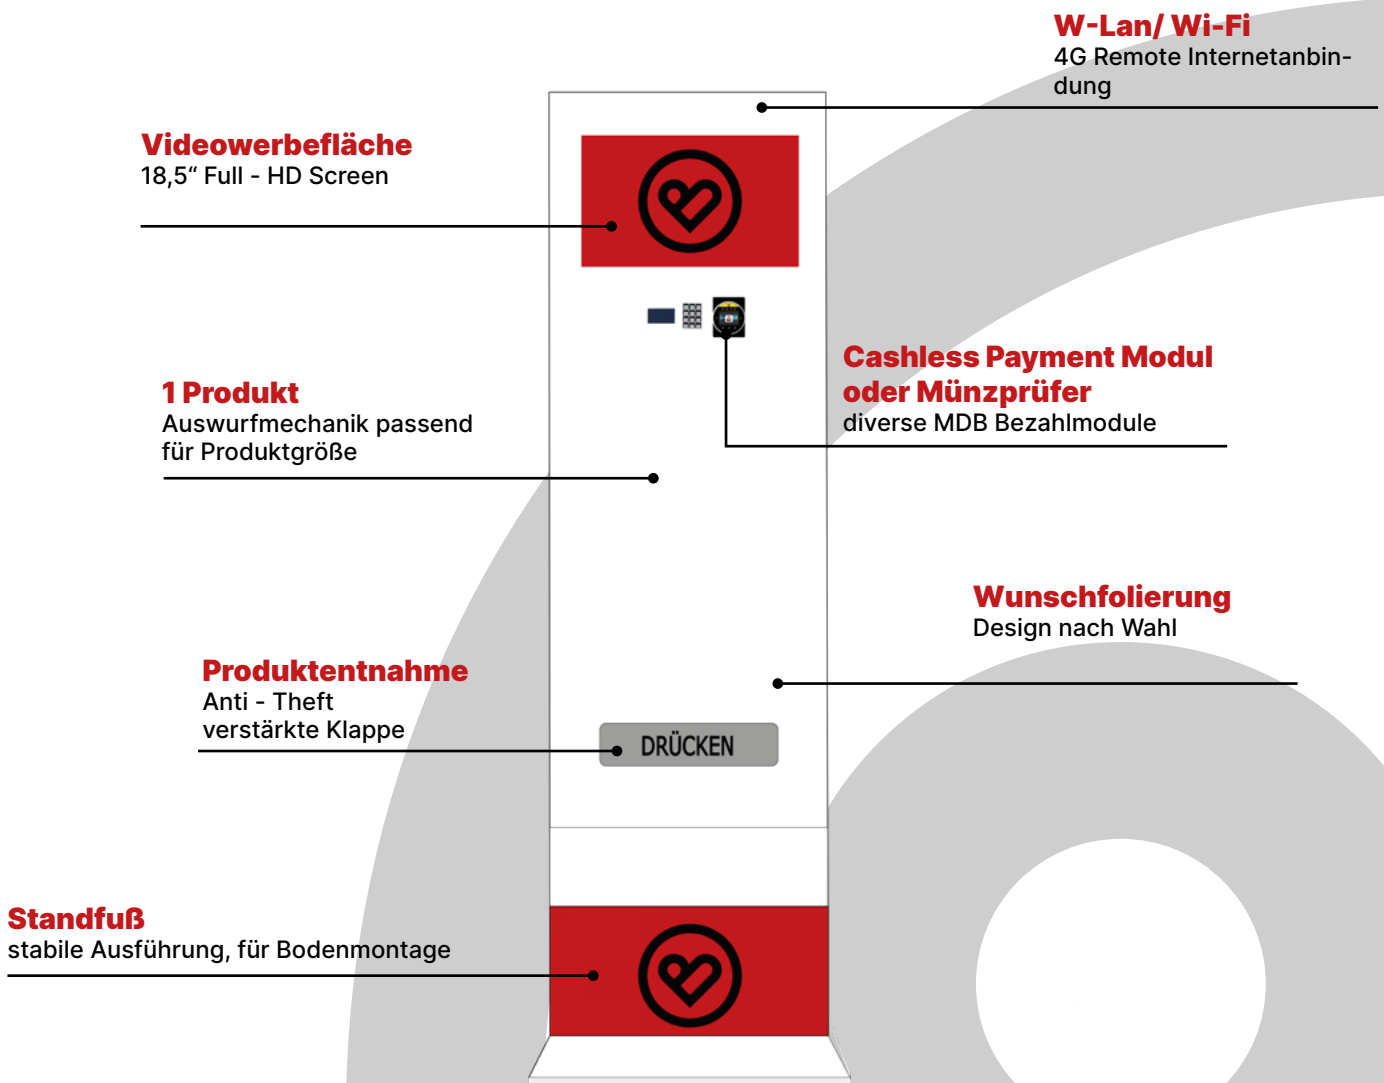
W-Lan/ Wi-Fi
4G Remote Internetanbindung

Videowerbefläche
18,5“ Full - HD Screen

Cashless Payment Modul oder Münzprüfer
diverse MDB Bezahlmodule

1 Produkt
Auswurfmechanik passend für Produktgröße

Wunschfolierung
Design nach Wahl

Produktentnahme
Anti - Theft
verstärkte Klappe

DRÜCKEN

Standfuß
stabile Ausführung, für Bodenmontage